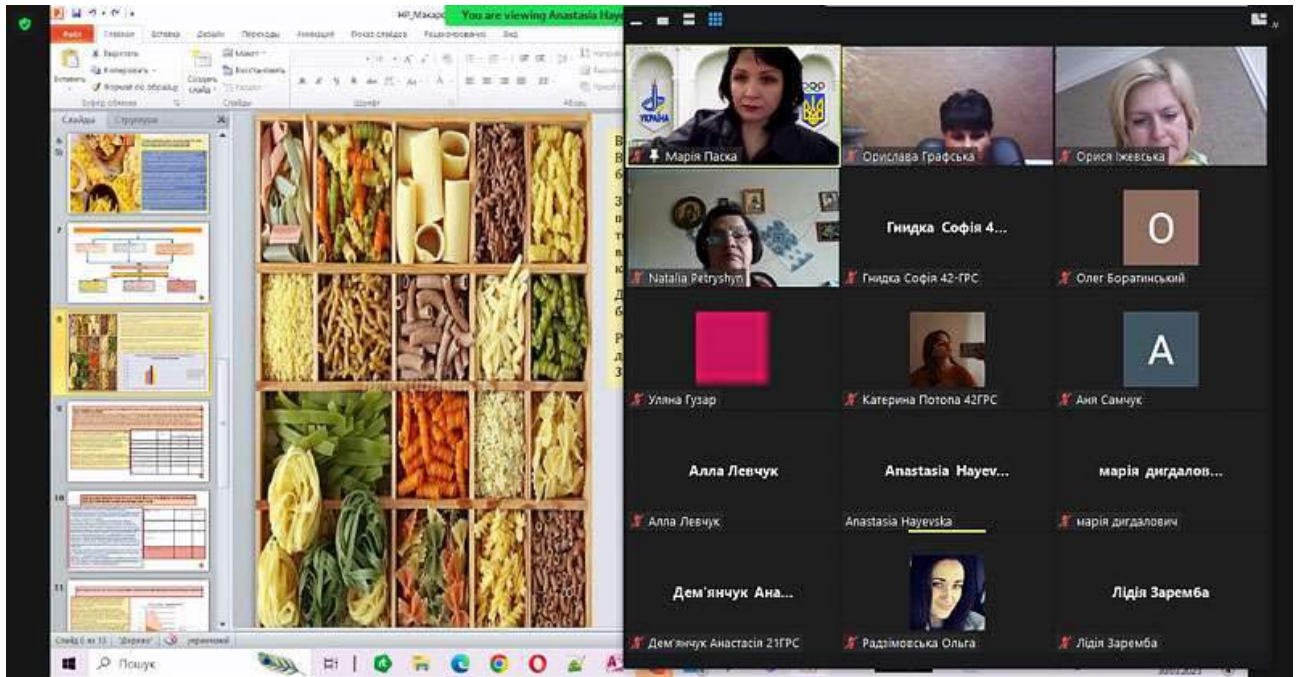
You are viewing Anastasia Haye

Файл Главная Вставка Дизайн Переходы Анимация Показ слайдов Рецензирование Вид

Вставить Вырезать Копировать Формат по образцу Буфер обмена Создать слайд Макет Восстановить Раздел Слайды Шрифт Абзац

Слайды Структура

Марія Паска
Орислава Графська
Орися Іжевська
Natalia Petryshyn
Гнидка Софія 4...
Гнидка Софія 42-ГРС
O
Олег Боратинський
Уляна Гузар
Катерина Потопа 42ГРС
A
Аня Самчук
Алла Левчук
Алла Левчук
Anastasia Hayev...
Anastasia Hayevska
марія дигдалов...
марія дигдалович
Дем'янчук Ана...
Дем'янчук Анастасія 21ГРС
Радзімовська Ольга
Лідія Заремба
Лідія Заремба

Слайд 8 из 13 "Дерево" українська

Пошук